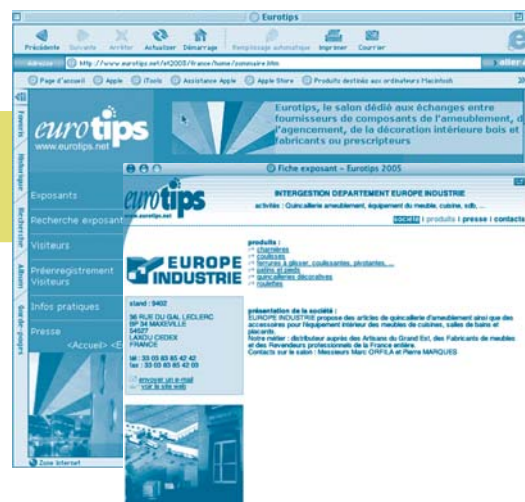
Eurotips

Précédente Suivante Arrêter Actualiser Démarrage Remplissage automatique Imprimer Courrier

Adresse http://www.eurotips.net/et2005/france/home/sommaire.htm aller à

Page d'accueil Apple iTools Assistance Apple Apple Store Produits destinés aux ordinateurs Macintosh

Favoris Historique Recherche Album Bande-images

eurotips
www.eurotips.net

Eurotips, le salon dédié aux échanges entre fournisseurs de composants de l'ameublement, de l'agencement, de la décoration intérieure bois et fabricants ou prescripteurs

Exposants
Recherche exposant
Visiteurs
Préenregistrement Visiteurs
Infos pratiques
Presse
<Accueil> <E

Zone Internet

Fiche exposant - Eurotips 2005

eurotips
www.eurotips.net

INTERGESTION DEPARTEMENT EUROPE INDUSTRIE
activités : Quincaillerie ameublement, équipement du meuble, cuisine, sdb, ...

société | produits | presse | contacts

EUROPE INDUSTRIE

produits :
charnières
coulisses
ferrures à glisser, coulissantes, pivotantes, ...
patins et pieds
quincailleries décoratives
roulettes

stand : 9402

36 RUE DU GAL LECLERC
BP 34 MAXEVILLE
54527
LAXOU CEDEX
FRANCE

tél : 33 03 83 85 42 42
fax : 33 03 83 85 42 00

envoyer un e-mail
voir le site web

présentation de la société :
EUROPE INDUSTRIE propose des articles de quincaillerie d'ameublement ainsi que des accessoires pour l'équipement intérieur des meubles de cuisines, salles de bains et placards.
Notre métier : distributeur auprès des Artisans du Grand Est, des Fabricants de meubles et des Revendeurs professionnels de la France entière.
Contacts sur le salon : Messieurs Marc ORFILA et Pierre MARQUES